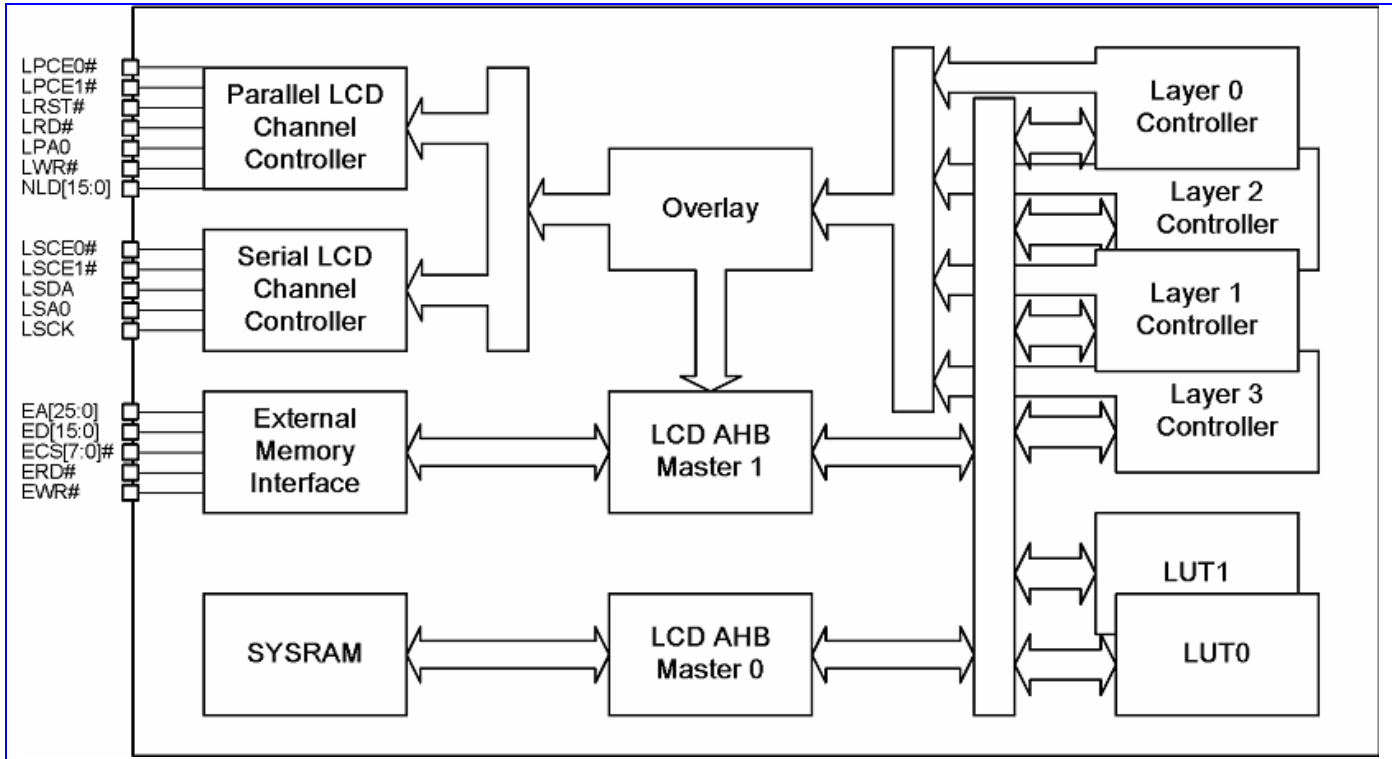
LPCE0#
LPCE1#
LRST#
LRD#
LPA0
LWR#
NLD[15:0]

Parallel LCD Channel Controller

LSCE0#
LSCE1#
LSDA
LSA0
LSCK

Serial LCD Channel Controller

EA[25:0]
ED[15:0]
ECS[7:0]#
ERD#
EWR#

External Memory Interface

SYSRAM

Overlay

LCD AHB Master 1

LCD AHB Master 0

Layer 0 Controller

Layer 2 Controller

Layer 1 Controller

Layer 3 Controller

LUT1

LUT0